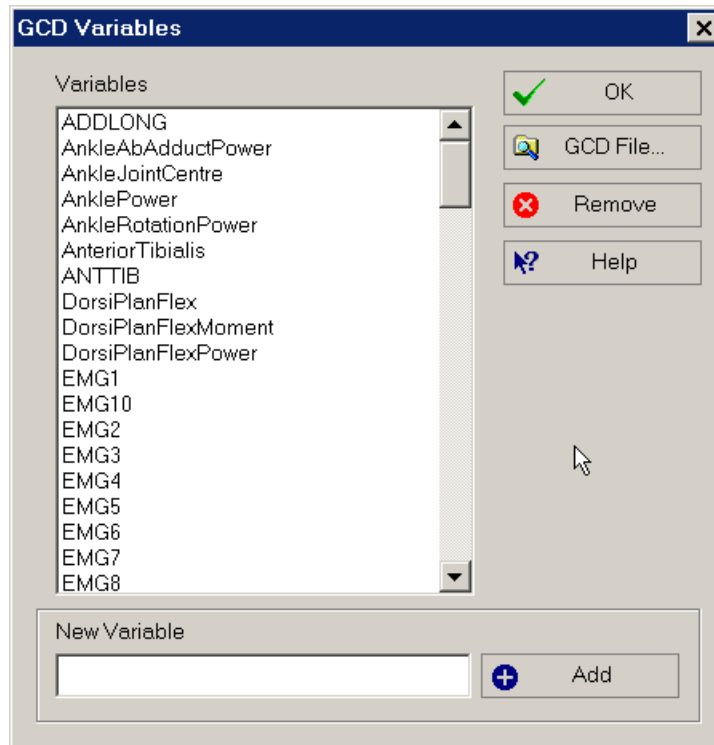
GCD Variables

Variables

ADDLONG
AnkleAbAdductPower
AnkleJointCentre
AnklePower
AnkleRotationPower
AnteriorTibialis
ANTTIB
DorsiPlanFlex
DorsiPlanFlexMoment
DorsiPlanFlexPower
EMG1
EMG10
EMG2
EMG3
EMG4
EMG5
EMG6
EMG7
EMG8

OK
GCD File...
Remove
Help

New Variable

Add